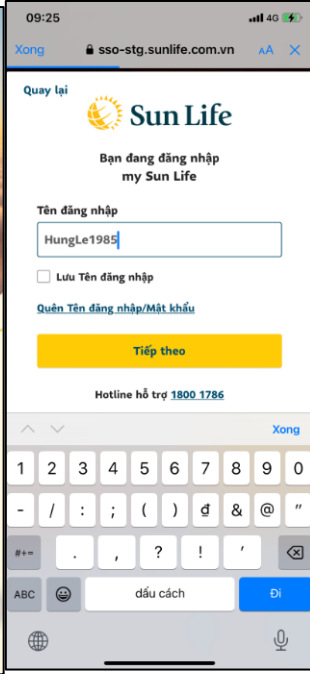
09:25
4G

Xong
sso-stg.sunlife.com.vn
AA
X

Quay lại

Sun Life

Bạn đang đăng nhập
my Sun Life

Tên đăng nhập
HungLe1985

Lưu Tên đăng nhập

Quên Tên đăng nhập/Mật khẩu

Tiếp theo

Hotline hỗ trợ 1800 1786

Xong

1 2 3 4 5 6 7 8 9 0
- / : ; ( ) đ & @ "
#+= . , ? ! '
ABC
dấu cách
Đi